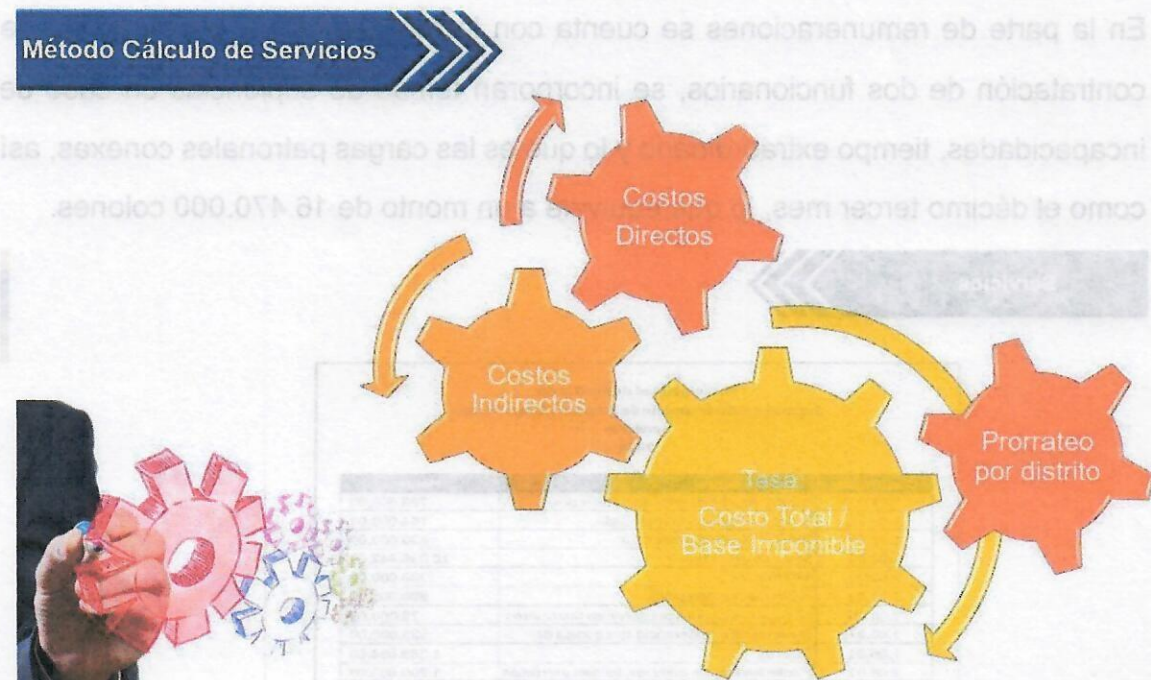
Método Cálculo de Servicios

En la parte de remuneraciones se cuenta con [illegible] contratación de dos funcionarios, se incorporan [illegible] incapacidades, tiempo extraordinario y lo que las cargas patronales conexas, así como el décimo tercer mes, lo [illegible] a un monto de 16.470.000 colones.

Costos Directos

Costos Indirectos

Tasa
Costo Total / Base Imponible

Prorrateo por distrito